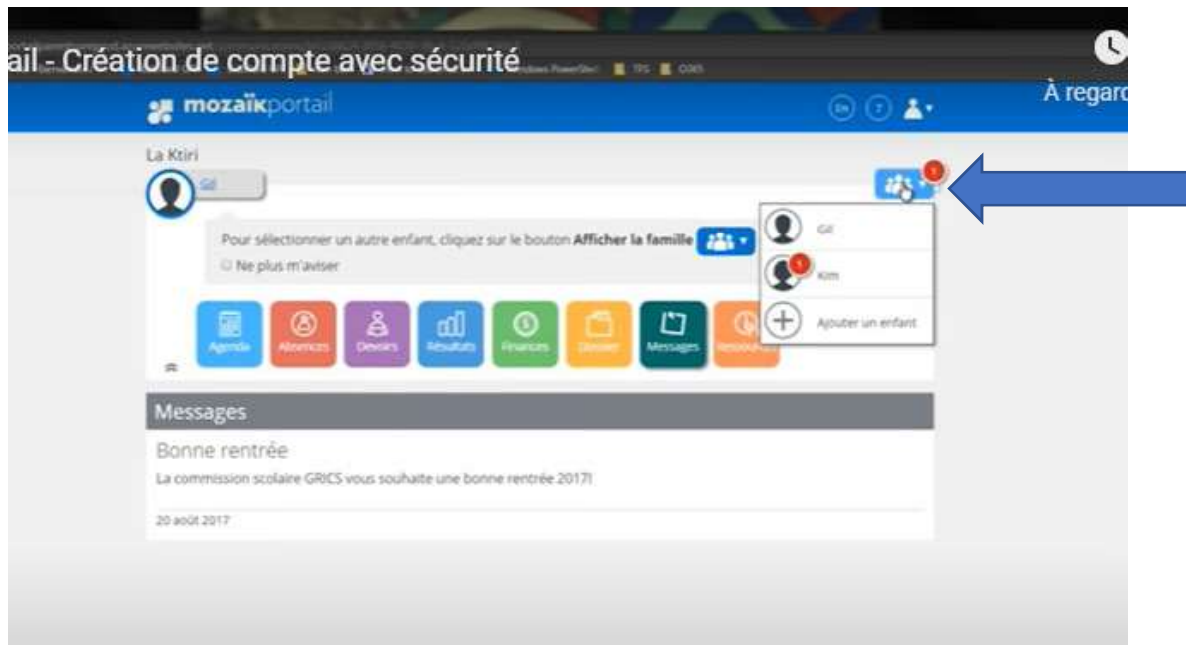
ail - Création de compte avec sécurité

À regard

mozaïkportail

En ?

La Ktiri

Gil

1

Gil

1 Kim

Ajouter un enfant

Pour sélectionner un autre enfant, cliquez sur le bouton Afficher la famille

Ne plus m'aviser

Agenda Absences Devoirs Résultats Finances Dossier Messages Ressources

Messages

Bonne rentrée

La commission scolaire GRICS vous souhaite une bonne rentrée 2017!

20 août 2017